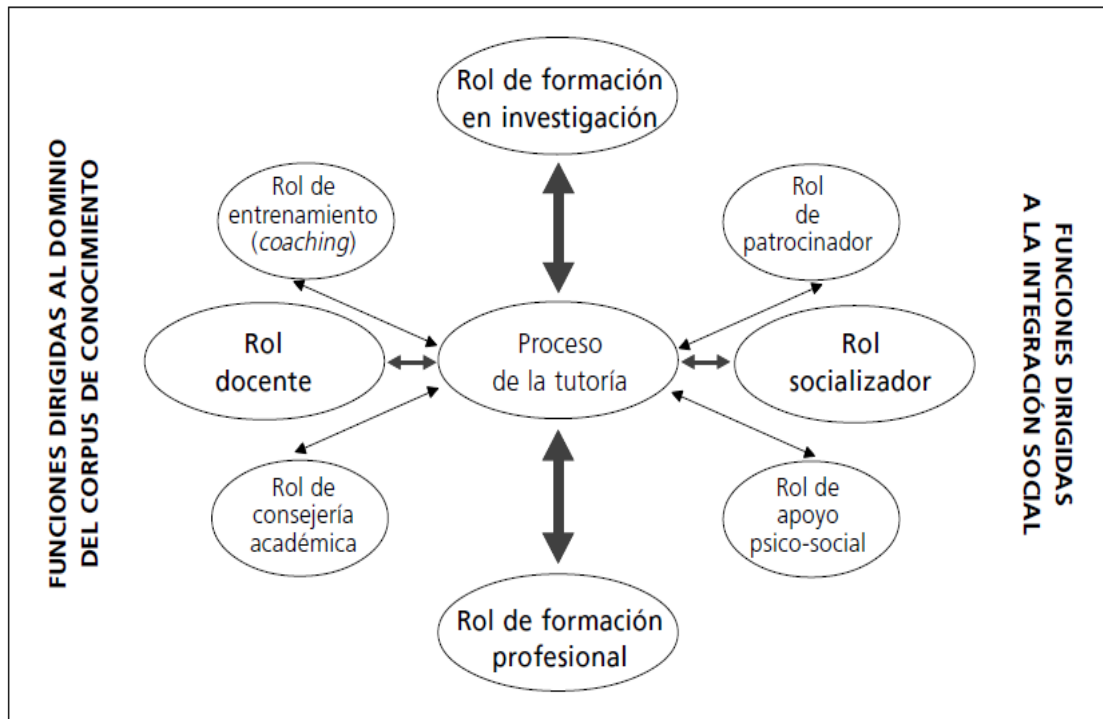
FUNCIONES DIRIGIDAS AL DOMINIO DEL CORPUS DE CONOCIMIENTO

Rol de formación en investigación

Rol de entrenamiento (*coaching*)

Rol de patrocinador

Rol docente

Proceso de la tutoría

Rol socializador

Rol de consejería académica

Rol de apoyo psico-social

Rol de formación profesional

FUNCIONES DIRIGIDAS A LA INTEGRACIÓN SOCIAL